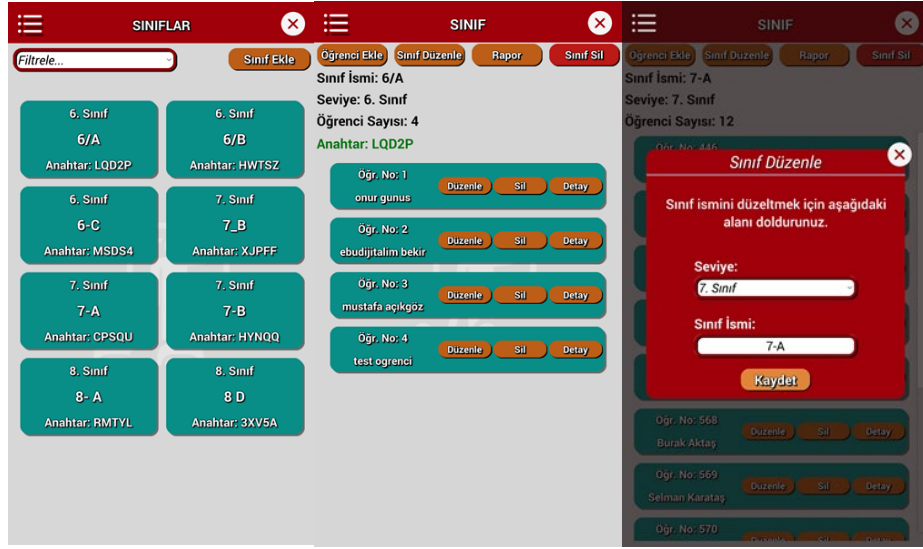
SINIFLAR

Filtrele...

Sınıf Ekle

6. Sınıf
6/A
Anahtar: LQD2P

6. Sınıf
6/B
Anahtar: HWTSZ

6. Sınıf
6-C
Anahtar: MSDS4

7. Sınıf
7_B
Anahtar: XJPFF

7. Sınıf
7-A
Anahtar: CPSQU

7. Sınıf
7-B
Anahtar: HYNQQ

8. Sınıf
8- A
Anahtar: RMTYL

8. Sınıf
8 D
Anahtar: 3XV5A

SINIF

Öğrenci Ekle Sınıf Düzenle Rapor Sınıf Sil

Sınıf İsmi: 6/A
Seviye: 6. Sınıf
Öğrenci Sayısı: 4
Anahtar: LQD2P

Öğr. No: 1
onur gunus
Duzenle Sil Detay

Öğr. No: 2
ebudıjitalim bekir
Duzenle Sil Detay

Öğr. No: 3
mustafa açıkgöz
Duzenle Sil Detay

Öğr. No: 4
test ogrenci
Duzenle Sil Detay

SINIF

Öğrenci Ekle Sınıf Düzenle Rapor Sınıf Sil

Sınıf İsmi: 7-A
Seviye: 7. Sınıf
Öğrenci Sayısı: 12

Öğr. No: 446

Sınıf Düzenle

Sınıf ismini düzeltmek için aşağıdaki alanı doldurunuz.

Seviye:
7. Sınıf

Sınıf İsmi:
7-A

Kaydet

Öğr. No: 568
Burak Aktaş
Duzenle Sil Detay

Öğr. No: 569
Selman Karataş
Duzenle Sil Detay

Öğr. No: 570
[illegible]